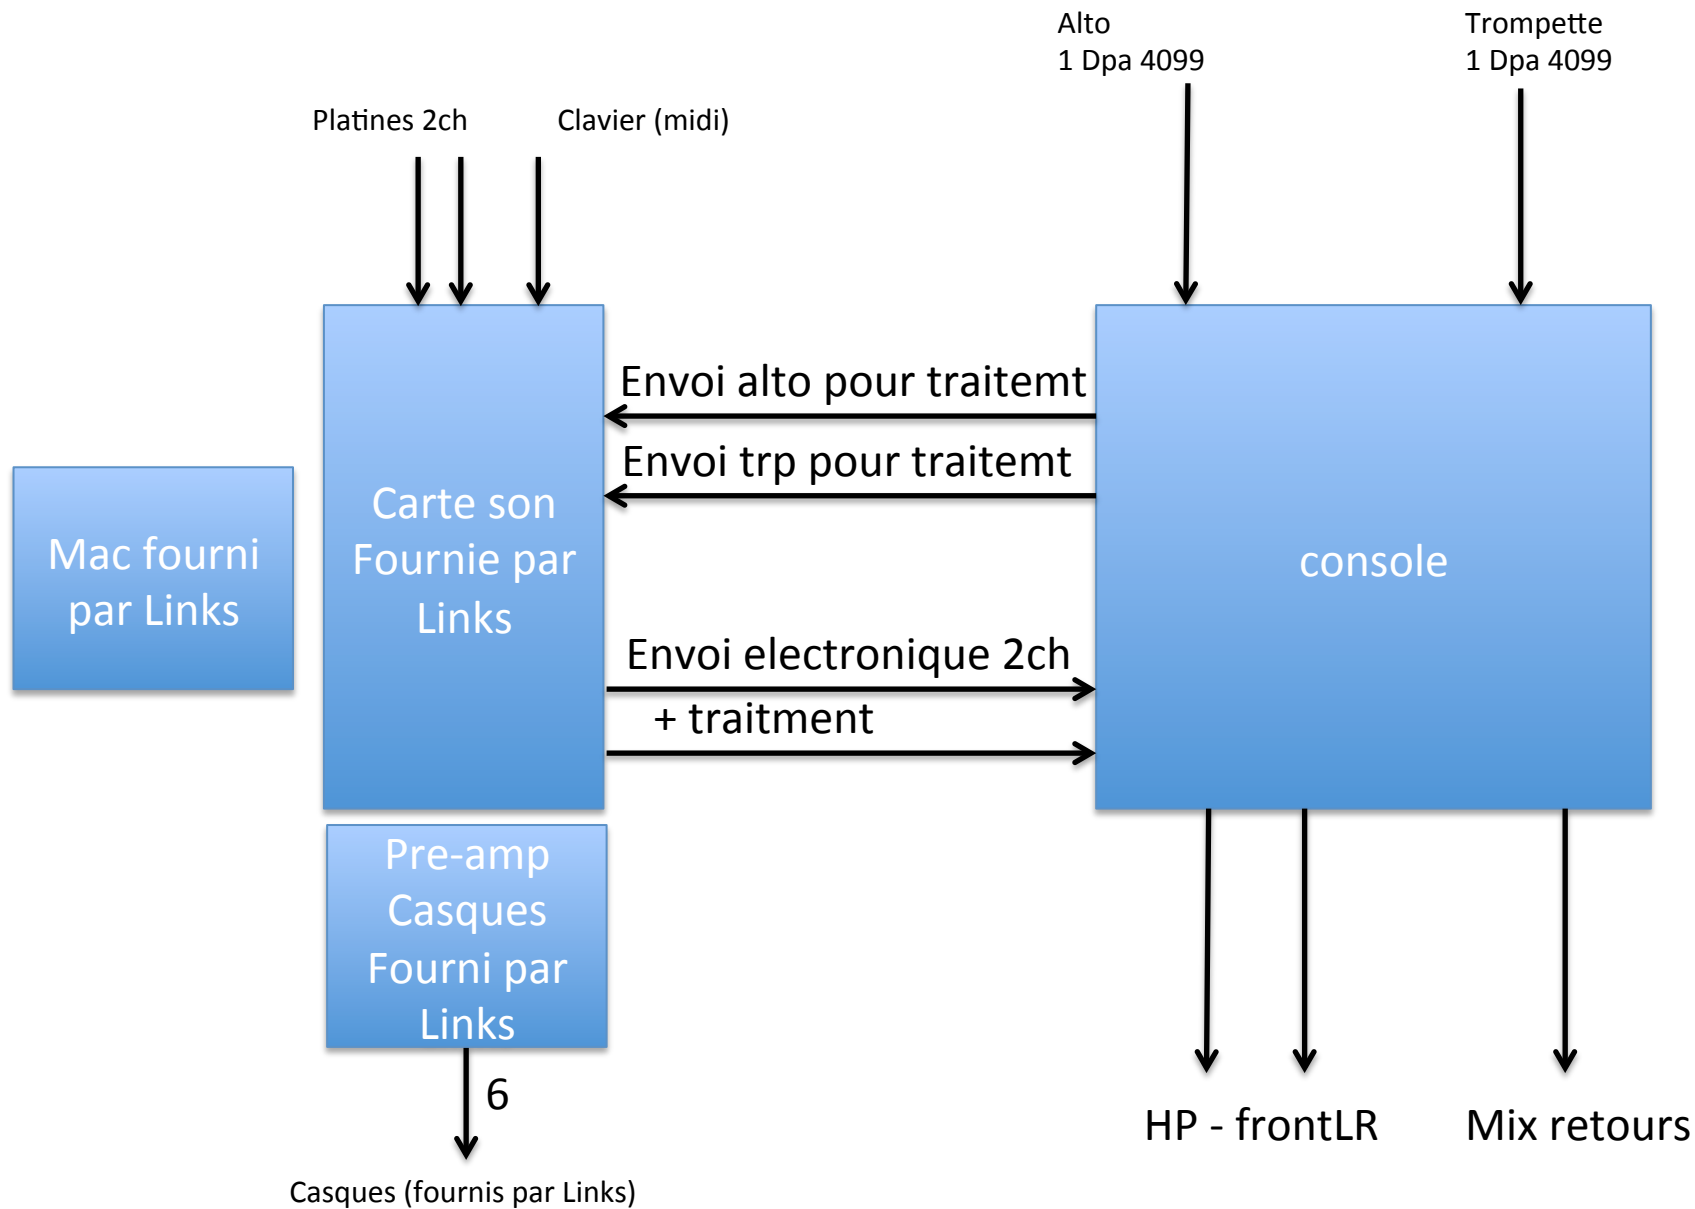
Alto
1 Dpa 4099

Trompette
1 Dpa 4099

Platines 2ch

Clavier (midi)

Envoi alto pour traitemt

Envoi trp pour traitemt

Mac fourni par Links

Carte son Fournie par Links

console

Envoi electronique 2ch

+ traitment

Pre-amp Casques Fourni par Links

6

Casques (fournis par Links)

HP - frontLR

Mix retours